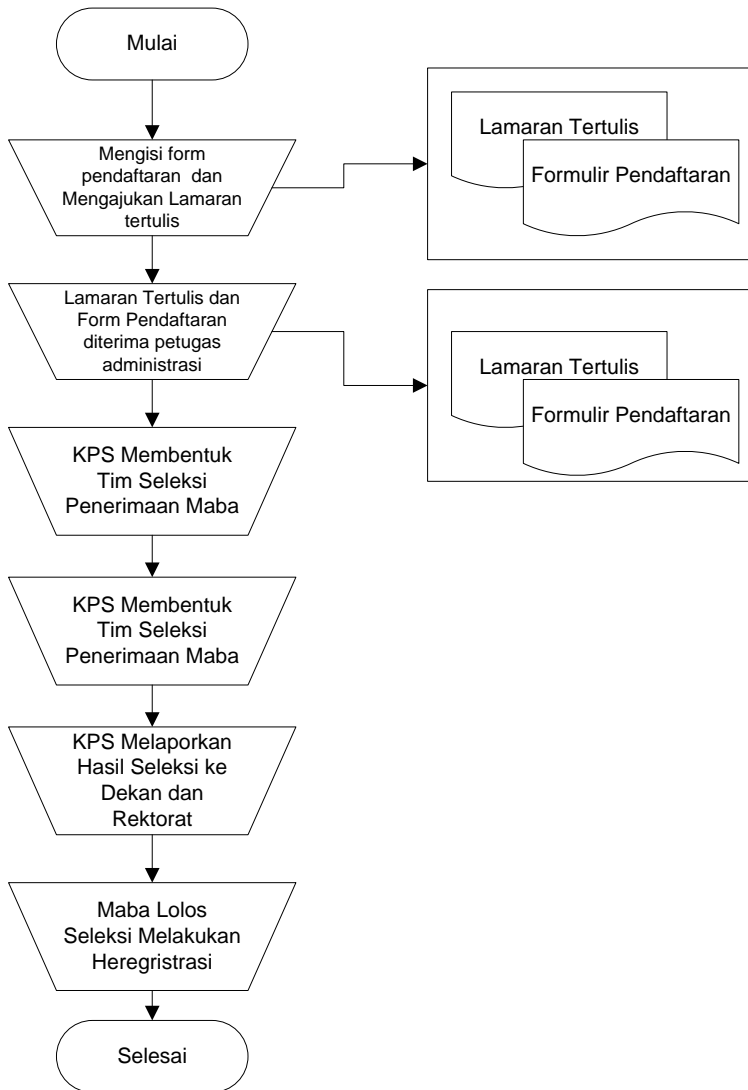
Mulai

Mengisi form pendaftaran dan Mengajukan Lamaran tertulis

Lamaran Tertulis

Formulir Pendaftaran

Lamaran Tertulis dan Form Pendaftaran diterima petugas administrasi

Lamaran Tertulis

Formulir Pendaftaran

KPS Membentuk Tim Seleksi Penerimaan Maba

KPS Membentuk Tim Seleksi Penerimaan Maba

KPS Melaporkan Hasil Seleksi ke Dekan dan Rektorat

Maba Lolos Seleksi Melakukan Heregristrasi

Selesai